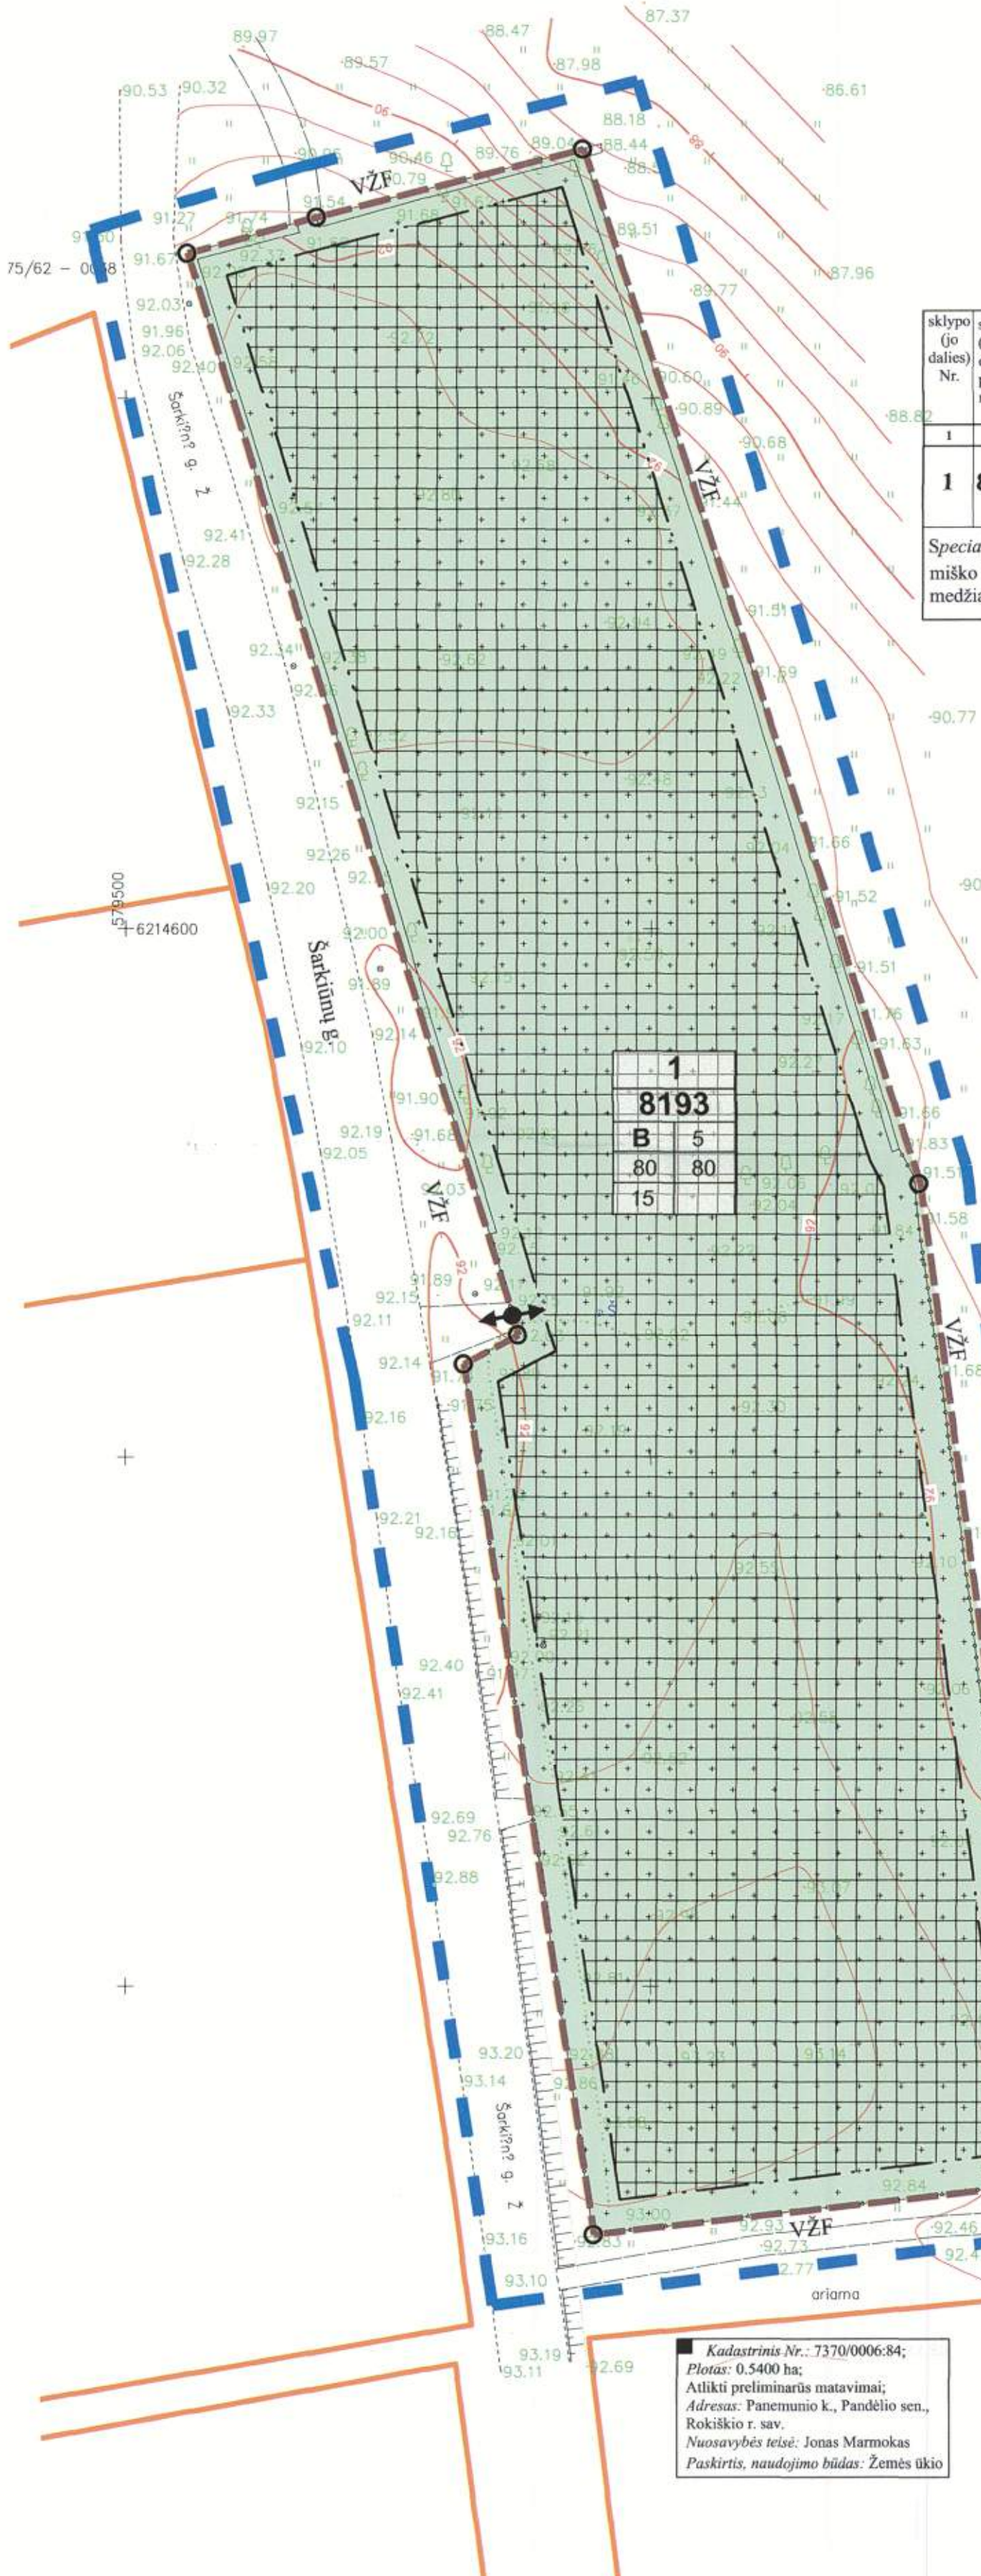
87.37
88.47
89.97
89.57
87.98
90.53 90.32
86.61
88.18
89.04 88.44
90.46
89.76
VŽF
91.54
91.27
91.74
91.66
89.51
91.67
75/62 – 0058
87.96
92.03
89.77
91.96
92.06
92.40
sklypo (jo dalies) Nr.
1
1
90.60
90.89
88.82
90.68
Šarkiūnų g.
VŽF
Specia
miško
medžia
92.41
92.28
91.51
92.34
91.62
91.69
92.33
90.77
92.15
92.26
91.66
92.20
579500
6214600
91.52
92.00
91.89
91.51
Šarkiūnų g.
92.14
92.10
91.63
1
8193
| B | 5 |
|---|---|
| 80 | 80 |
| 15 | |
91.90
91.66
92.19
91.68
92.05
91.83
91.51
VŽF
91.58
92.03
91.89
92.15
92.11
VŽF
92.14
91.68
92.16
92.30
92.21
92.16
92.40
92.41
92.69
92.76
92.88
93.20
93.14
93.14
Šarkiūnų g.
92.84
93.16
93.00
92.93 VŽF
92.83
92.46
92.73
92.77
93.10
ariama
93.19
93.11
92.69
Kadastrinis Nr.: 7370/0006:84;
Plotas: 0.5400 ha;
Atlikti preliminarūs matavimai;
Adresas: Panemunio k., Pandėlio sen., Rokiškio r. sav.
Nuosavybės teisė: Jonas Marmokas
Paskirtis, naudojimo būdas: Žemės ūkio